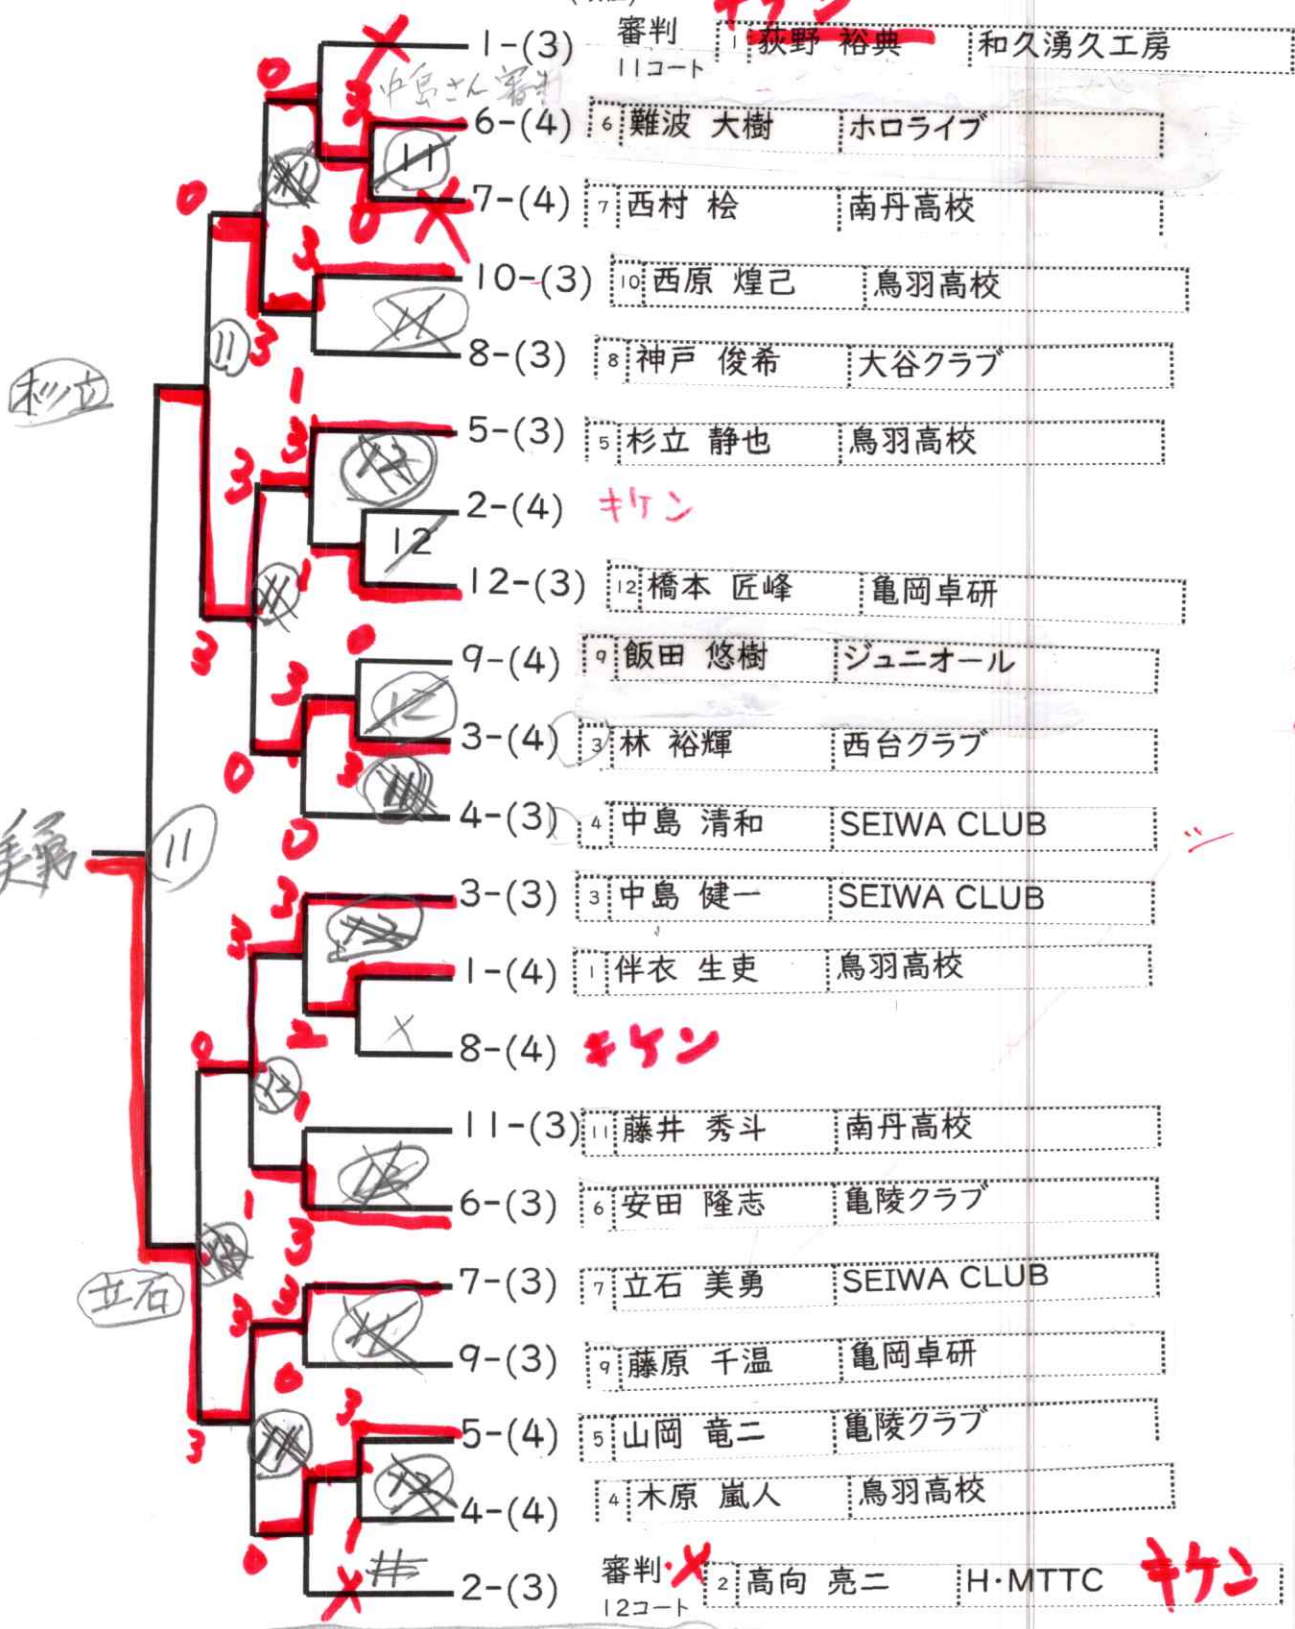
1-(3) 審判 11コート キケン 1 荻野 裕典 和久湧久工房
中島さん審判
6-(4) 6 難波 大樹 ホロライブ
7-(4) 7 西村 桧 南丹高校
10-(3) 10 西原 煌己 鳥羽高校
8-(3) 8 神戸 俊希 大谷クラブ
5-(3) 5 杉立 静也 鳥羽高校
2-(4) キケン
12-(3) 12 橋本 匠峰 亀岡卓研
9-(4) 9 飯田 悠樹 ジュニオール
3-(4) 3 林 裕輝 西台クラブ
4-(3) 4 中島 清和 SEIWA CLUB
3-(3) 3 中島 健一 SEIWA CLUB
1-(4) 1 伴衣 生吏 鳥羽高校
8-(4) キケン
11-(3) 11 藤井 秀斗 南丹高校
6-(3) 6 安田 隆志 亀陵クラブ
7-(3) 7 立石 美勇 SEIWA CLUB
9-(3) 9 藤原 千温 亀岡卓研
5-(4) 5 山岡 竜二 亀陵クラブ
4-(4) 4 木原 嵐人 鳥羽高校
2-(3) 審判 12コート 2 高向 亮二 H·MTTC キケン

杉立
美勇
立石